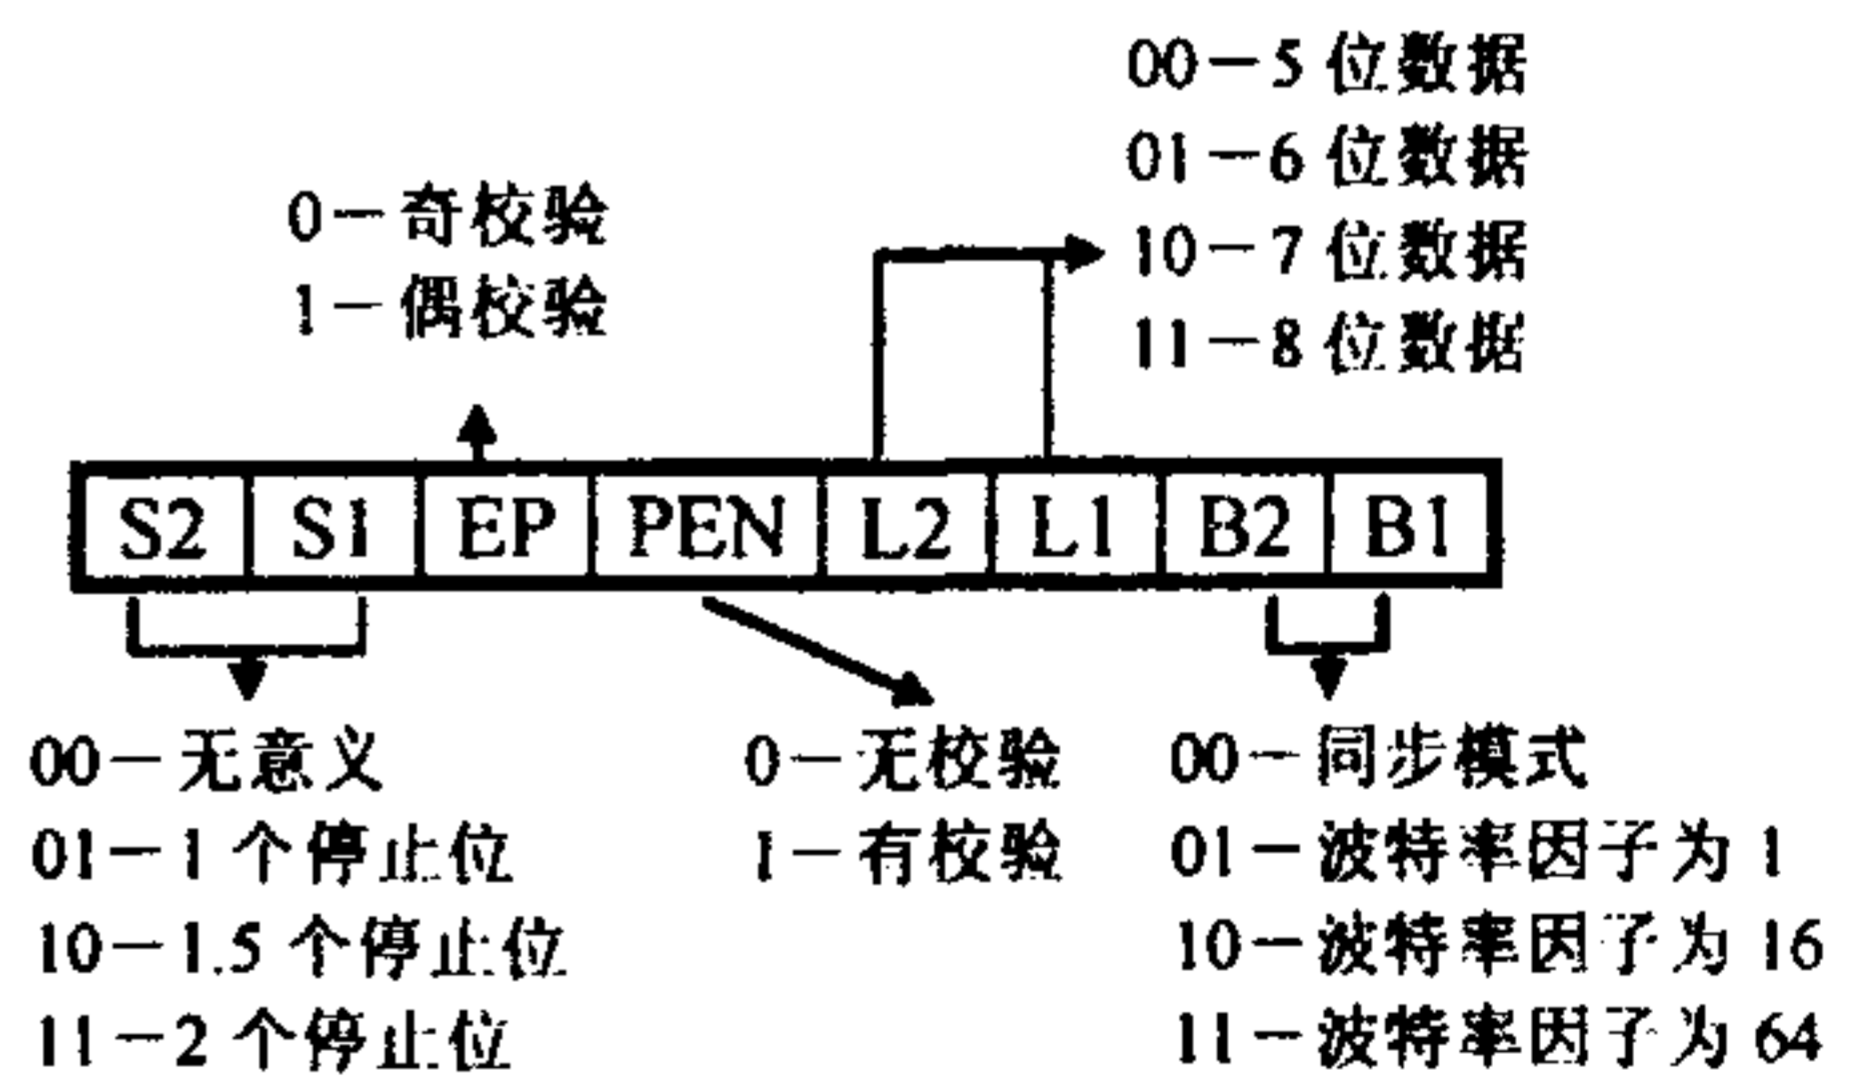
00－5 位数据
01－6 位数据
10－7 位数据
11－8 位数据

0－奇校验
1－偶校验

| S2 | S1 | EP | PEN | L2 | L1 | B2 | B1 |
|---|---|---|---|---|---|---|---|

00－无意义
01－1 个停止位
10－1.5 个停止位
11－2 个停止位

0－无校验
1－有校验

00－同步模式
01－波特率因子为 1
10－波特率因子为 16
11－波特率因子为 64